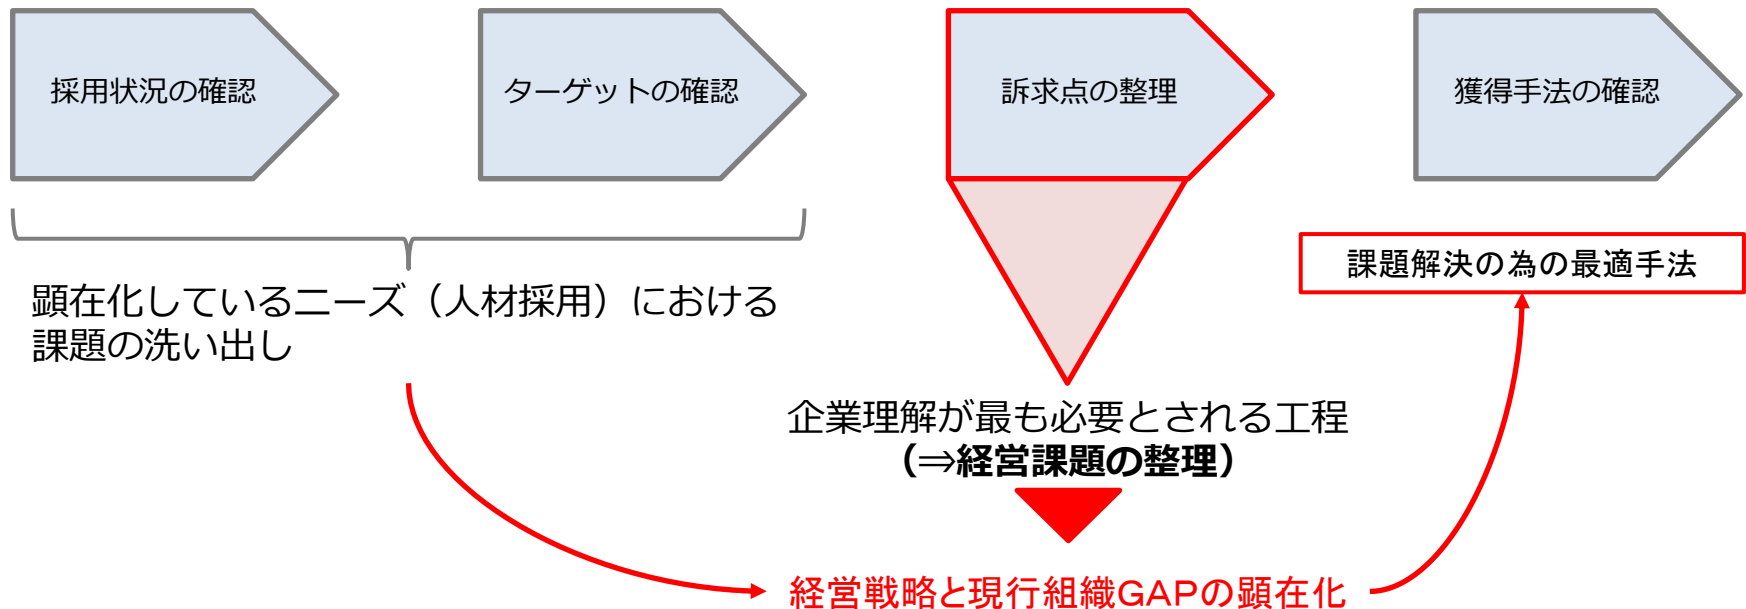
採用状況の確認

ターゲットの確認

訴求点の整理

獲得手法の確認

顕在化しているニーズ（人材採用）における課題の洗い出し

課題解決の為の最適手法

企業理解が最も必要とされる工程
（⇒経営課題の整理）

経営戦略と現行組織GAPの顕在化